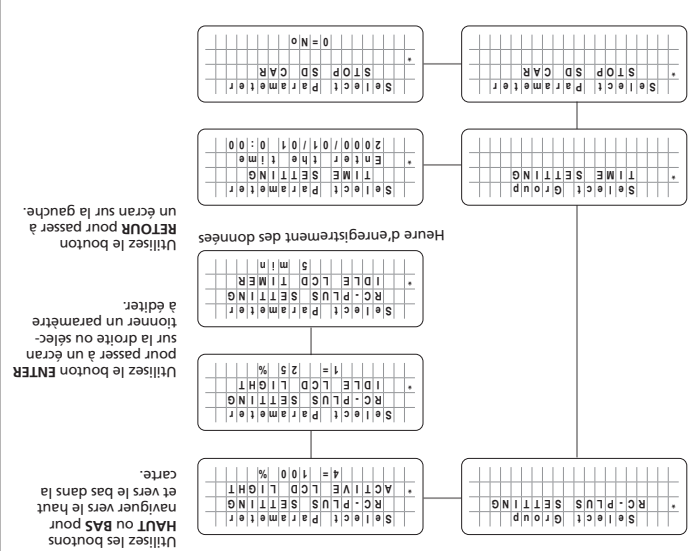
Utilisez les boutons **HAUT** ou **BAS** pour naviguer vers le haut et vers le bas dans la carte.

Utilisez le bouton **ENTER** pour passer à un écran sur la droite ou sélectionner un paramètre à éditer.

Utilisez le bouton **RETOUR** pour passer à un écran sur la gauche.

Select Group
* RC-PLUS SETTING

Select Parameter
RC-PLUS SETTING
* ACTIVE LCD LIGHT
4 = 100 %

Select Parameter
RC-PLUS SETTING
* IDLE LCD LIGHT
1 = 25 %

Select Parameter
RC-PLUS SETTING
* IDLE LCD TIMER
5 min

Heure d'enregistrement des données

Select Group
* TIME SETTING

Select Parameter
TIME SETTING
* Enter the time
2000/01/01 00:00

Select Parameter
* STOP SD CAR

Select Parameter
* STOP SD CAR
0 = No